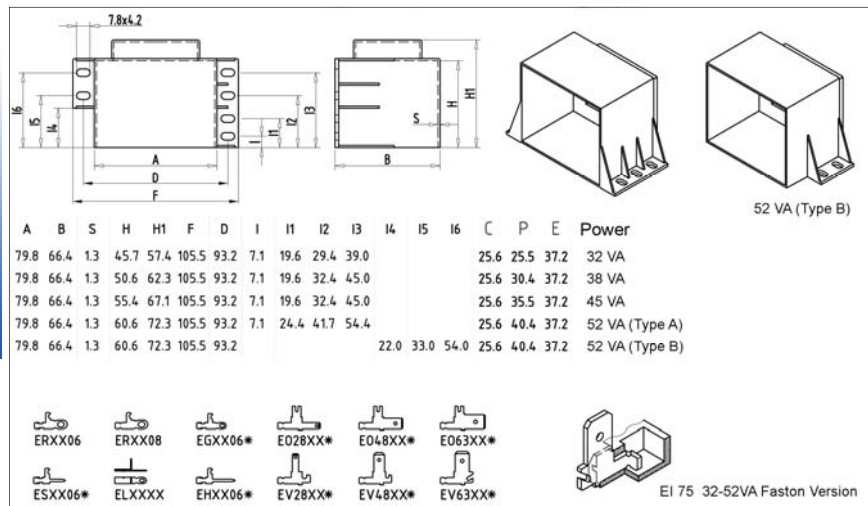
7.8x4.2

I6 I5 I4 I I1 I2 I3 H H1 S

A D F B

52 VA (Type B)

| A | B | S | H | H1 | F | D | I | I1 | I2 | I3 | I4 | I5 | I6 | C | P | E | Power |
|---|---|---|---|---|---|---|---|---|---|---|---|---|---|---|---|---|---|
| 79.8 | 66.4 | 1.3 | 45.7 | 57.4 | 105.5 | 93.2 | 7.1 | 19.6 | 29.4 | 39.0 | | | | 25.6 | 25.5 | 37.2 | 32 VA |
| 79.8 | 66.4 | 1.3 | 50.6 | 62.3 | 105.5 | 93.2 | 7.1 | 19.6 | 32.4 | 45.0 | | | | 25.6 | 30.4 | 37.2 | 38 VA |
| 79.8 | 66.4 | 1.3 | 55.4 | 67.1 | 105.5 | 93.2 | 7.1 | 19.6 | 32.4 | 45.0 | | | | 25.6 | 35.5 | 37.2 | 45 VA |
| 79.8 | 66.4 | 1.3 | 60.6 | 72.3 | 105.5 | 93.2 | 7.1 | 24.4 | 41.7 | 54.4 | | | | 25.6 | 40.4 | 37.2 | 52 VA (Type A) |
| 79.8 | 66.4 | 1.3 | 60.6 | 72.3 | 105.5 | 93.2 | | | | | 22.0 | 33.0 | 54.0 | 25.6 | 40.4 | 37.2 | 52 VA (Type B) |

ERXX06 ERXX08 EGXX06* E028XX* E048XX* E063XX*

ESXX06* ELXXXX EHXX06* EV28XX* EV48XX* EV63XX*

EI 75 32-52VA Faston Version